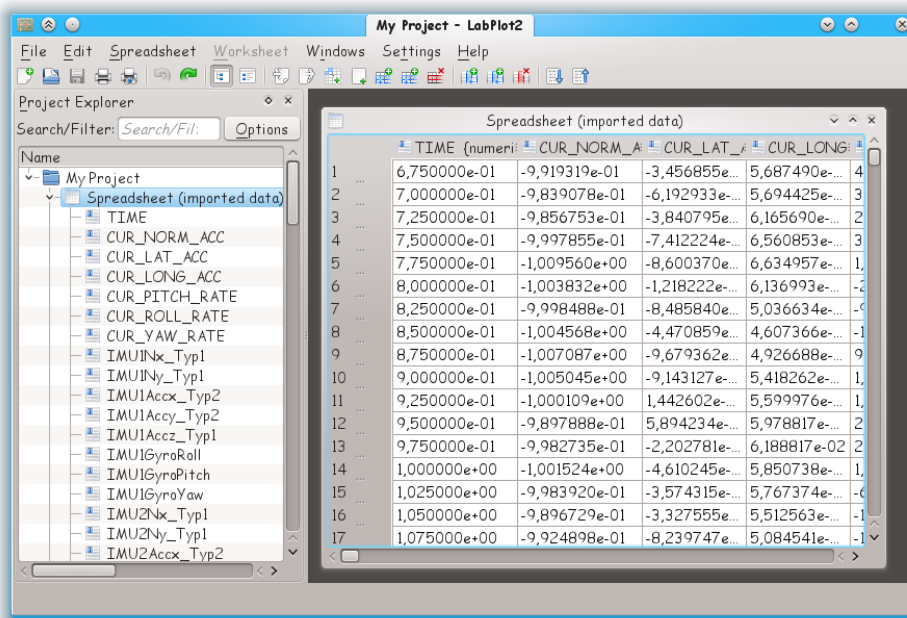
My Project – LabPlot2

File Edit Spreadsheet Worksheet Windows Settings Help

Project Explorer

Search/Filter: Search/Fil: Options

Name

My Project
Spreadsheet (imported data)
TIME
CUR_NORM_ACC
CUR_LAT_ACC
CUR_LONG_ACC
CUR_PITCH_RATE
CUR_ROLL_RATE
CUR_YAW_RATE
IMU1Nx_Typ1
IMU1Ny_Typ1
IMU1Accx_Typ2
IMU1Accy_Typ2
IMU1Accz_Typ1
IMU1GyroRoll
IMU1GyroPitch
IMU1GyroYaw
IMU2Nx_Typ1
IMU2Ny_Typ1
IMU2Accx_Typ2

Spreadsheet (imported data)

| | TIME {numeri | CUR_NORM_A | CUR_LAT_ | CUR_LONG | |
|---|---|---|---|---|---|
| 1 | 6,750000e-01 | -9,919319e-01 | -3,456855e... | 5,687490e-... | 4 |
| 2 | 7,000000e-01 | -9,839078e-01 | -6,192933e-... | 5,694425e-... | 3 |
| 3 | 7,250000e-01 | -9,856753e-01 | -3,840795e... | 6,165690e-... | 2 |
| 4 | 7,500000e-01 | -9,997855e-01 | -7,412224e-... | 6,560853e-... | 3 |
| 5 | 7,750000e-01 | -1,009560e+00 | -8,600370e... | 6,634957e-... | 1, |
| 6 | 8,000000e-01 | -1,003832e+00 | -1,218222e-... | 6,136993e-... | -2 |
| 7 | 8,250000e-01 | -9,998488e-01 | -8,485840e... | 5,036634e-... | -9 |
| 8 | 8,500000e-01 | -1,004568e+00 | -4,470859e... | 4,607366e-... | -1 |
| 9 | 8,750000e-01 | -1,007087e+00 | -9,679362e... | 4,926688e-... | 9 |
| 10 | 9,000000e-01 | -1,005045e+00 | -9,143127e-... | 5,418262e-... | 1, |
| 11 | 9,250000e-01 | -1,000109e+00 | 1,442602e-... | 5,599976e-... | 1, |
| 12 | 9,500000e-01 | -9,897888e-01 | 5,894234e-... | 5,978817e-... | 2 |
| 13 | 9,750000e-01 | -9,982735e-01 | -2,202781e-... | 6,188817e-02 | 2 |
| 14 | 1,000000e+00 | -1,001524e+00 | -4,610245e-... | 5,850738e-... | 1, |
| 15 | 1,025000e+00 | -9,983920e-01 | -3,574315e-... | 5,767374e-... | -6 |
| 16 | 1,050000e+00 | -9,896729e-01 | -3,327555e-... | 5,512563e-... | -1 |
| 17 | 1,075000e+00 | -9,924898e-01 | -8,239747e-... | 5,084541e-... | -1 |